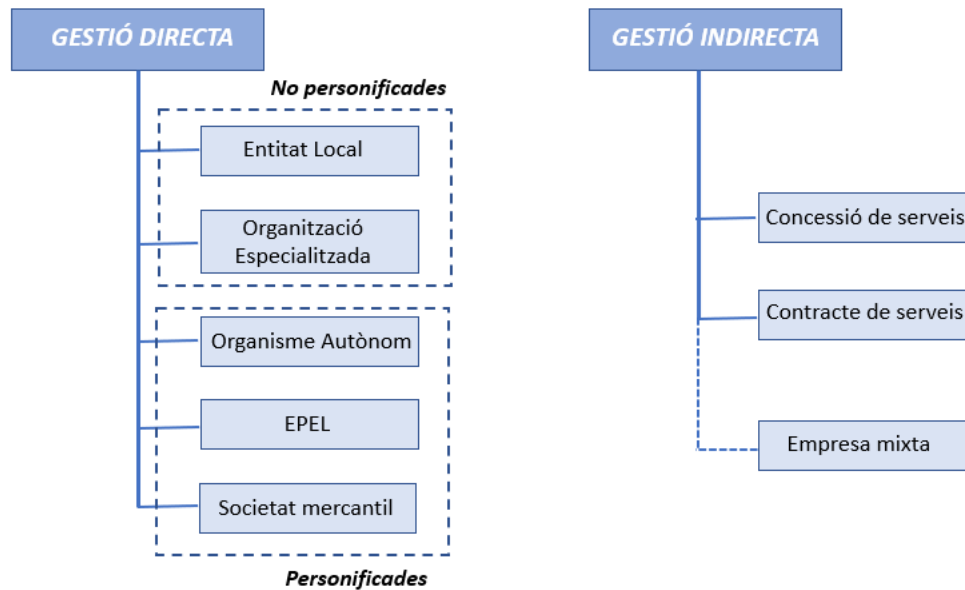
GESTIÓ DIRECTA

No personificades

Entitat Local

Organització Especialitzada

Organisme Autònom

EPEL

Societat mercantil

Personificades

GESTIÓ INDIRECTA

Concessió de serveis

Contracte de serveis

Empresa mixta